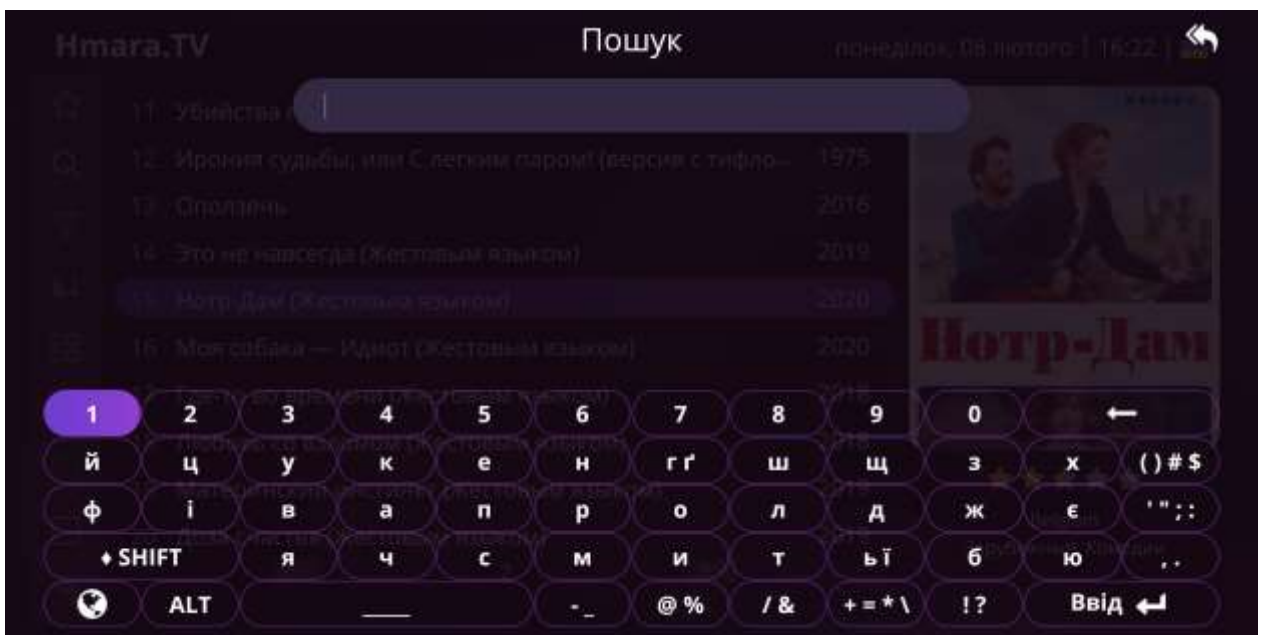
Hmara.TV

Пошук

понеділок, 08 лютого | 16:22 |

11 Убийства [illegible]

12 Ирония судьбы, или С легким паром! (версия с тифло...) 1975

13 Оползень 2016

14 Это не навсегда (Жестовым языком) 2019

15 Нотр-Дам (Жестовым языком) 2020

16 Моя собака — Идиот (Жестовым языком) 2020

Нотр-Дам

| 1 | 2 | 3 | 4 | 5 | 6 | 7 | 8 | 9 | 0 | ← |
|---|---|---|---|---|---|---|---|---|---|---|
| й | ц | у | к | е | н | г ґ | ш | щ | з | х | ()#$ |
| ф | і | в | а | п | р | о | л | д | ж | є | '";: |
| ♦ SHIFT | я | ч | с | м | и | т | ь ї | б | ю | ,. |
| ALT | ___ | -_ | @% | /& | +=*\ | !? | Ввід ↵ |